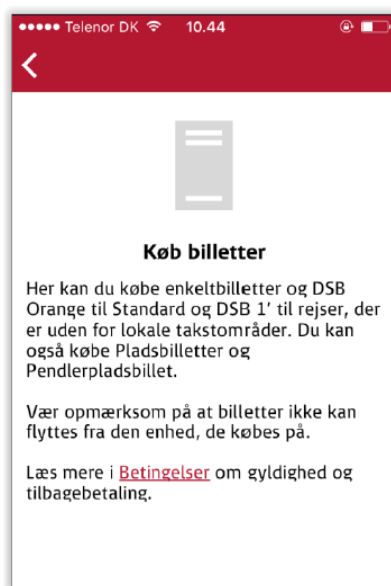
●●●●● Telenor DK 10.44

<

Køb billetter

Her kan du købe enkeltbilletter og DSB Orange til Standard og DSB 1' til rejser, der er uden for lokale takstområder. Du kan også købe Pladsbilletter og Pendlerpladsbillet.

Vær opmærksom på at billetter ikke kan flyttes fra den enhed, de købes på.

Læs mere i Betingelser om gyldighed og tilbagebetaling.